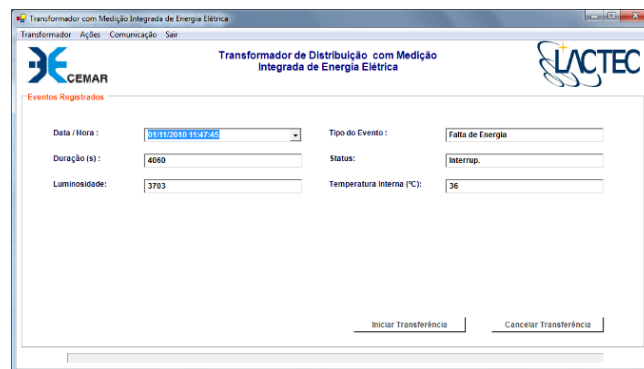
Transformador com Medição Integrada de Energia Elétrica

Transformador Ações Comunicação Sair

CEMAR

Transformador de Distribuição com Medição Integrada de Energia Elétrica

LACTEC

Eventos Registrados

Data / Hora : 01/11/2010 11:47:45

Tipo do Evento : Falta de Energia

Duração (s) : 4060

Status: Interrup.

Luminosidade: 3703

Temperatura Interna (ºC): 36

Iniciar Transferência

Cancelar Transferência